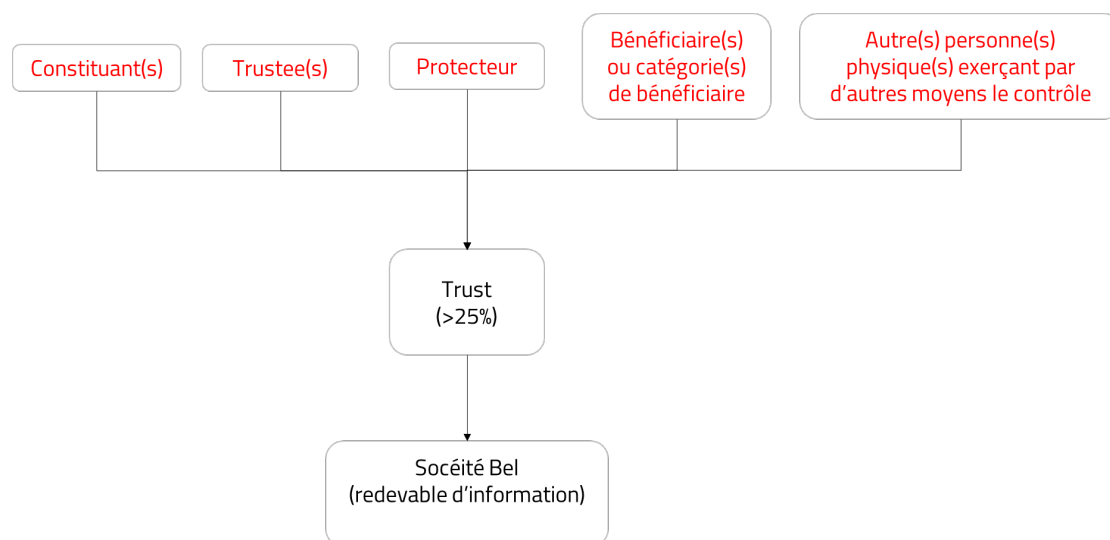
Constituant(s)

Trustee(s)

Protecteur

Bénéficiaire(s) ou catégorie(s) de bénéficiaire

Autre(s) personne(s) physique(s) exerçant par d'autres moyens le contrôle

Trust (>25%)

Socéité Bel (redevable d'information)